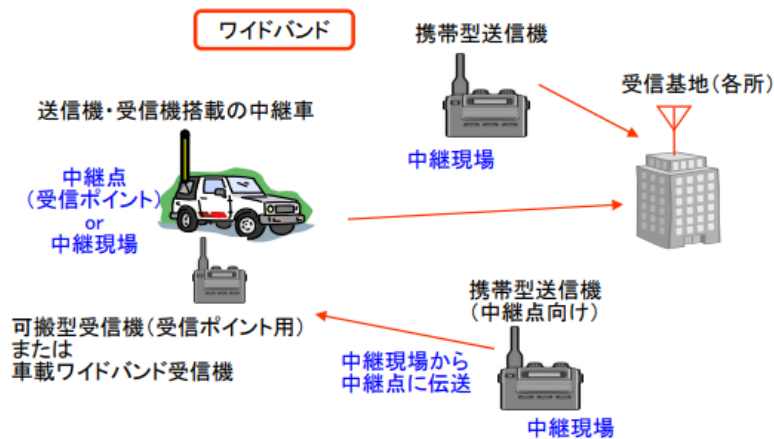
ワイドバンド

携帯型送信機

受信基地(各所)

送信機・受信機搭載の中継車

中継現場

中継点
(受信ポイント)
or
中継現場

携帯型送信機
(中継点向け)

可搬型受信機(受信ポイント用)
または
車載ワイドバンド受信機

中継現場から
中継点に伝送

中継現場